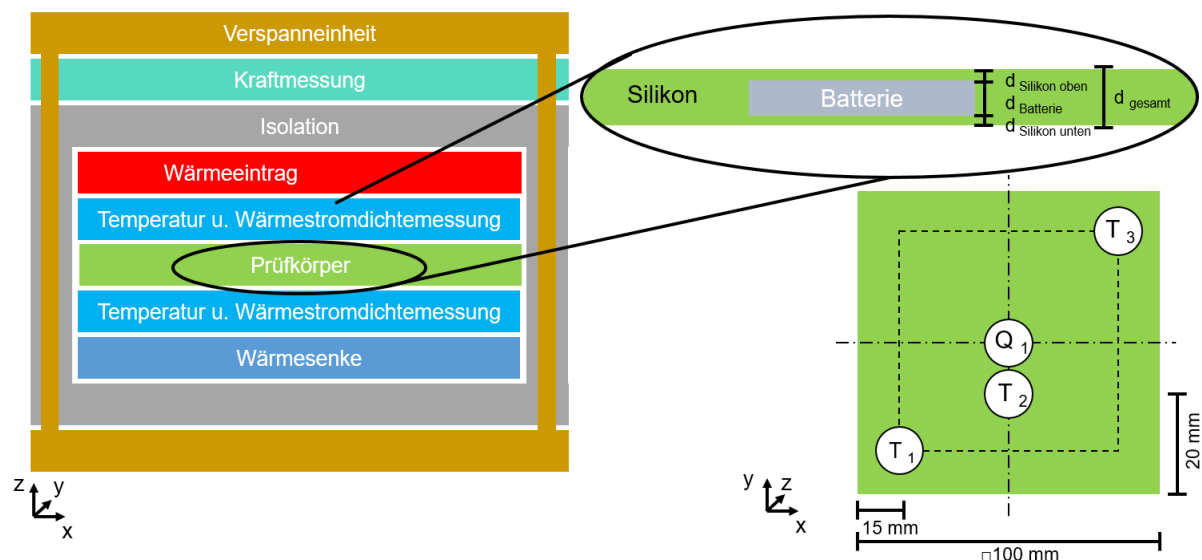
Verspanneinheit

Kraftmessung

Isolation

Wärmeeintrag

Temperatur u. Wärmestromdichtemessung

Prüfkörper

Temperatur u. Wärmestromdichtemessung

Wärmesenke

z y x

Silikon

Batterie

$d_{Silikon\ oben}$
$d_{Batterie}$
$d_{Silikon\ unten}$

$d_{gesamt}$

$T_3$

$Q_1$

$T_2$

$T_1$

20 mm

y z x

15 mm

□100 mm